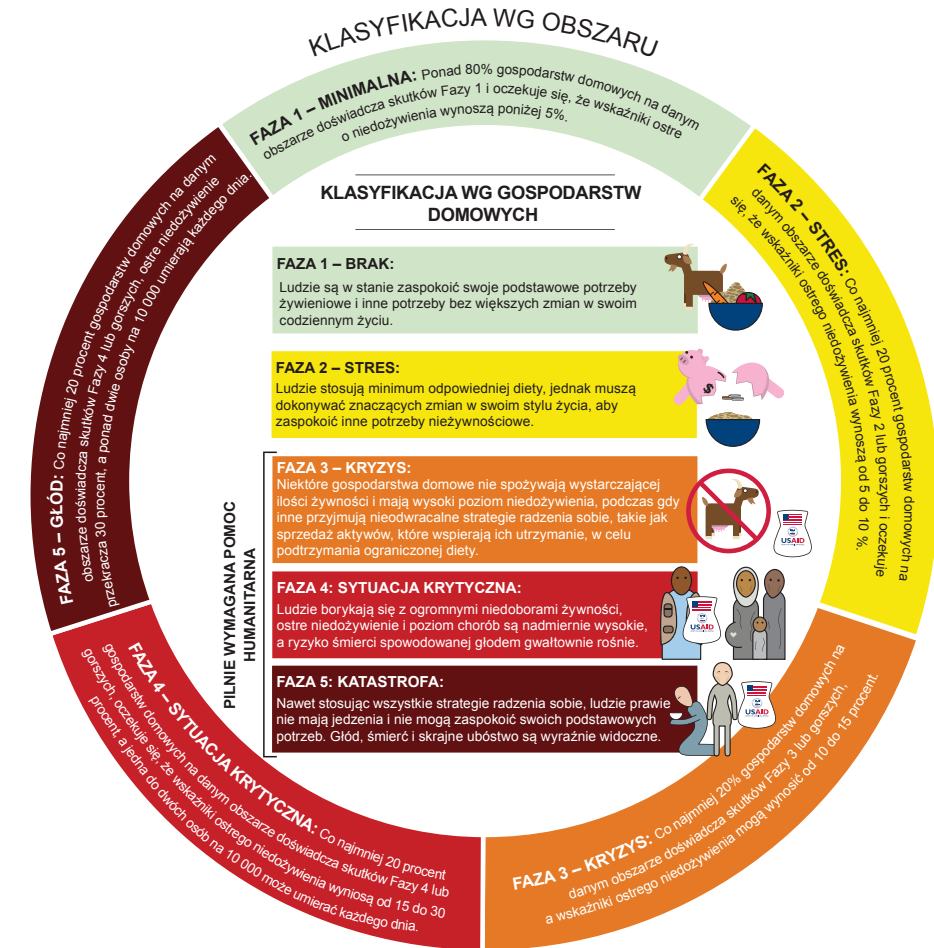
KLASYFIKACJA WG OBSZARU

FAZA 1 – MINIMALNA: Ponad 80% gospodarstw domowych na danym obszarze doświadcza skutków Fazy 1 i oczekuje się, że wskaźniki ostre o niedożywienia wynoszą poniżej 5%.

FAZA 2 – STRES: Co najmniej 20 procent gospodarstw domowych na danym obszarze doświadcza skutków Fazy 2 lub gorszych i oczekuje się, że wskaźniki ostrego niedożywienia wynoszą od 5 do 10 %.

FAZA 3 – KRYZYS: Co najmniej 20% gospodarstw domowych na danym obszarze doświadcza skutków Fazy 3 lub gorszych, a wskaźniki ostrego niedożywienia mogą wynosić od 10 do 15 procent.

FAZA 4 – SYTUACJA KRYTYCZNA: Co najmniej 20 procent gospodarstw domowych na danym obszarze doświadcza skutków Fazy 4 lub gorszych, oczekuje się, że wskaźniki ostrego niedożywienia wyniosą od 15 do 30 procent, a jedna do dwóch osób na 10 000 może umierać każdego dnia.

FAZA 5 – GŁÓD: Co najmniej 20 procent gospodarstw domowych na danym obszarze doświadcza skutków Fazy 4 lub gorszych, ostre niedożywienie przekracza 30 procent, a ponad dwie osoby na 10 000 umierają każdego dnia.

KLASYFIKACJA WG GOSPODARSTW DOMOWYCH

FAZA 1 – BRAK:
Ludzie są w stanie zaspokoić swoje podstawowe potrzeby żywieniowe i inne potrzeby bez większych zmian w swoim codziennym życiu.

FAZA 2 – STRES:
Ludzie stosują minimum odpowiedniej diety, jednak muszą dokonywać znaczących zmian w swoim stylu życia, aby zaspokoić inne potrzeby nieżywnościowe.

FAZA 3 – KRYZYS:
Niektóre gospodarstwa domowe nie spożywają wystarczającej ilości żywności i mają wysoki poziom niedożywienia, podczas gdy inne przyjmują nieodwracalne strategie radzenia sobie, takie jak sprzedaż aktywów, które wspierają ich utrzymanie, w celu podtrzymania ograniczonej diety.

FAZA 4: SYTUACJA KRYTYCZNA:
Ludzie borykają się z ogromnymi niedoborami żywności, ostre niedożywienie i poziom chorób są nadmiernie wysokie, a ryzyko śmierci spowodowanej głodem gwałtownie rośnie.

FAZA 5: KATASTROFA:
Nawet stosując wszystkie strategie radzenia sobie, ludzie prawie nie mają jedzenia i nie mogą zaspokoić swoich podstawowych potrzeb. Głód, śmierć i skrajne ubóstwo są wyraźnie widoczne.

PILNIE WYMAGANA POMOC HUMANITARNA

USAID
USAID
USAID